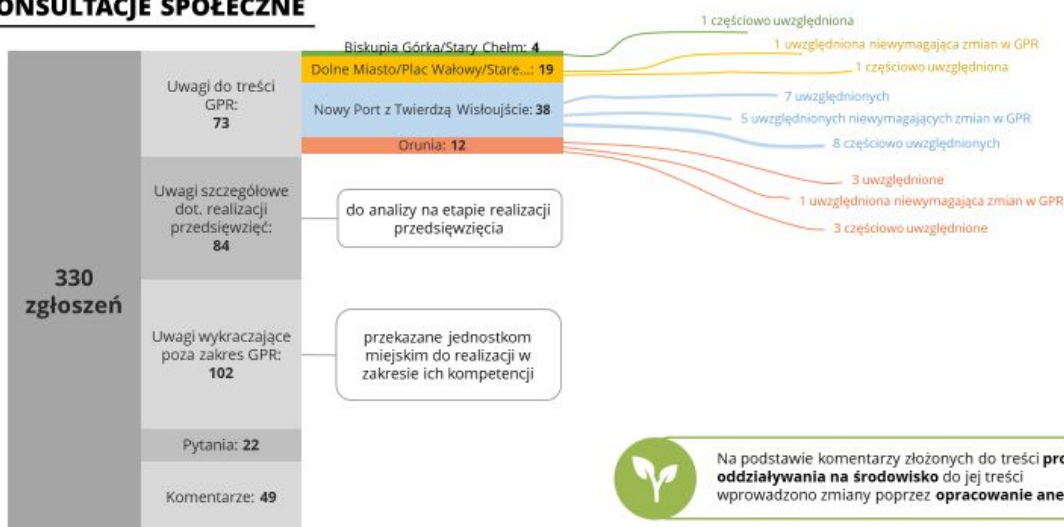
ONSULTACJE SPOŁECZNE

330 zgłoszeń

Uwagi do treści GPR: 73

Biskupia Górka/Stary Chełm: 4

Dolne Miasto/Plac Wałowy/Stare...: 19

Nowy Port z Twierdzą Wisłoujście: 38

Orunia: 12

1 częściowo uwzględniona

1 uwzględniona niewymagająca zmian w GPR

1 częściowo uwzględniona

7 uwzględnionych

5 uwzględnionych niewymagających zmian w GPR

8 częściowo uwzględnionych

3 uwzględnione

1 uwzględniona niewymagająca zmian w GPR

3 częściowo uwzględnione

Uwagi szczegółowe dot. realizacji przedsięwzięć: 84

do analizy na etapie realizacji przedsięwzięcia

Uwagi wykraczające poza zakres GPR: 102

przekazane jednostkom miejskim do realizacji w zakresie ich kompetencji

Pytania: 22

Komentarze: 49

Na podstawie komentarzy złożonych do treści pro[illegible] oddziaływania na środowisko do jej treści wprowadzono zmiany poprzez opracowanie ane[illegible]